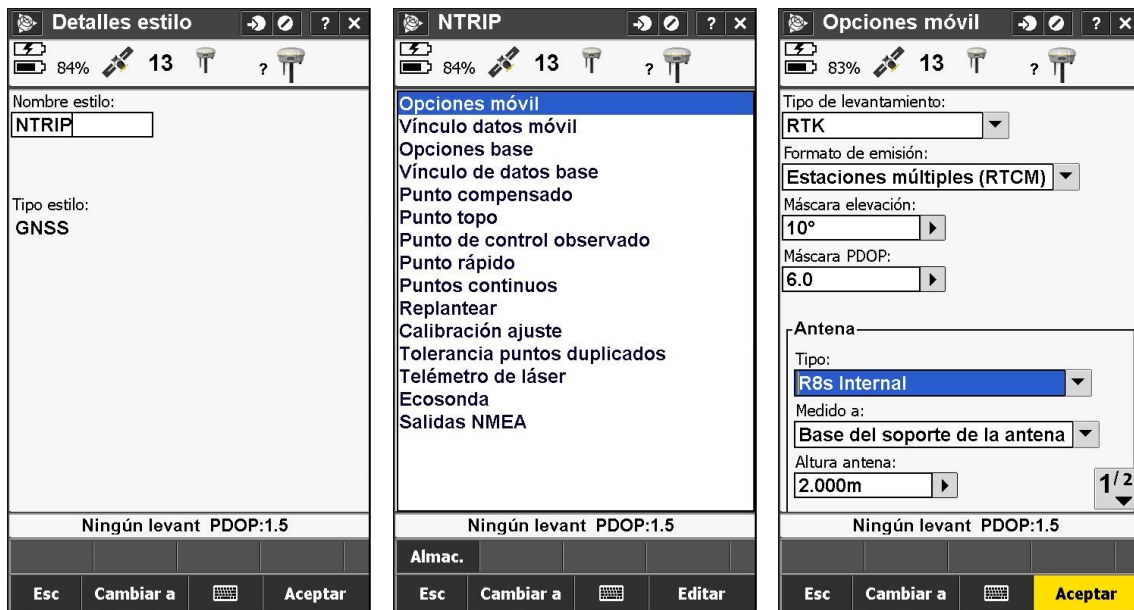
Detalles estilo ? ×

84% 13 ?

Nombre estilo:
NTRIP

Tipo estilo:
GNSS

Ningún levant PDOP:1.5

Esc | Cambiar a | | Aceptar

NTRIP ? ×

84% 13 ?

Opciones móvil
Vínculo datos móvil
Opciones base
Vínculo de datos base
Punto compensado
Punto topo
Punto de control observado
Punto rápido
Puntos continuos
Replantear
Calibración ajuste
Tolerancia puntos duplicados
Telémetro de láser
Ecosonda
Salidas NMEA

Ningún levant PDOP:1.5

Almac.

Esc | Cambiar a | | Editar

Opciones móvil ? ×

83% 13 ?

Tipo de levantamiento:
RTK
Formato de emisión:
Estaciones múltiples (RTCM)
Máscara elevación:
10°
Máscara PDOP:
6.0

Antena
Tipo:
R8s Internal
Medido a:
Base del soporte de la antena
Altura antena:
2.000m

1/2

Ningún levant PDOP:1.5

Esc | Cambiar a | | Aceptar